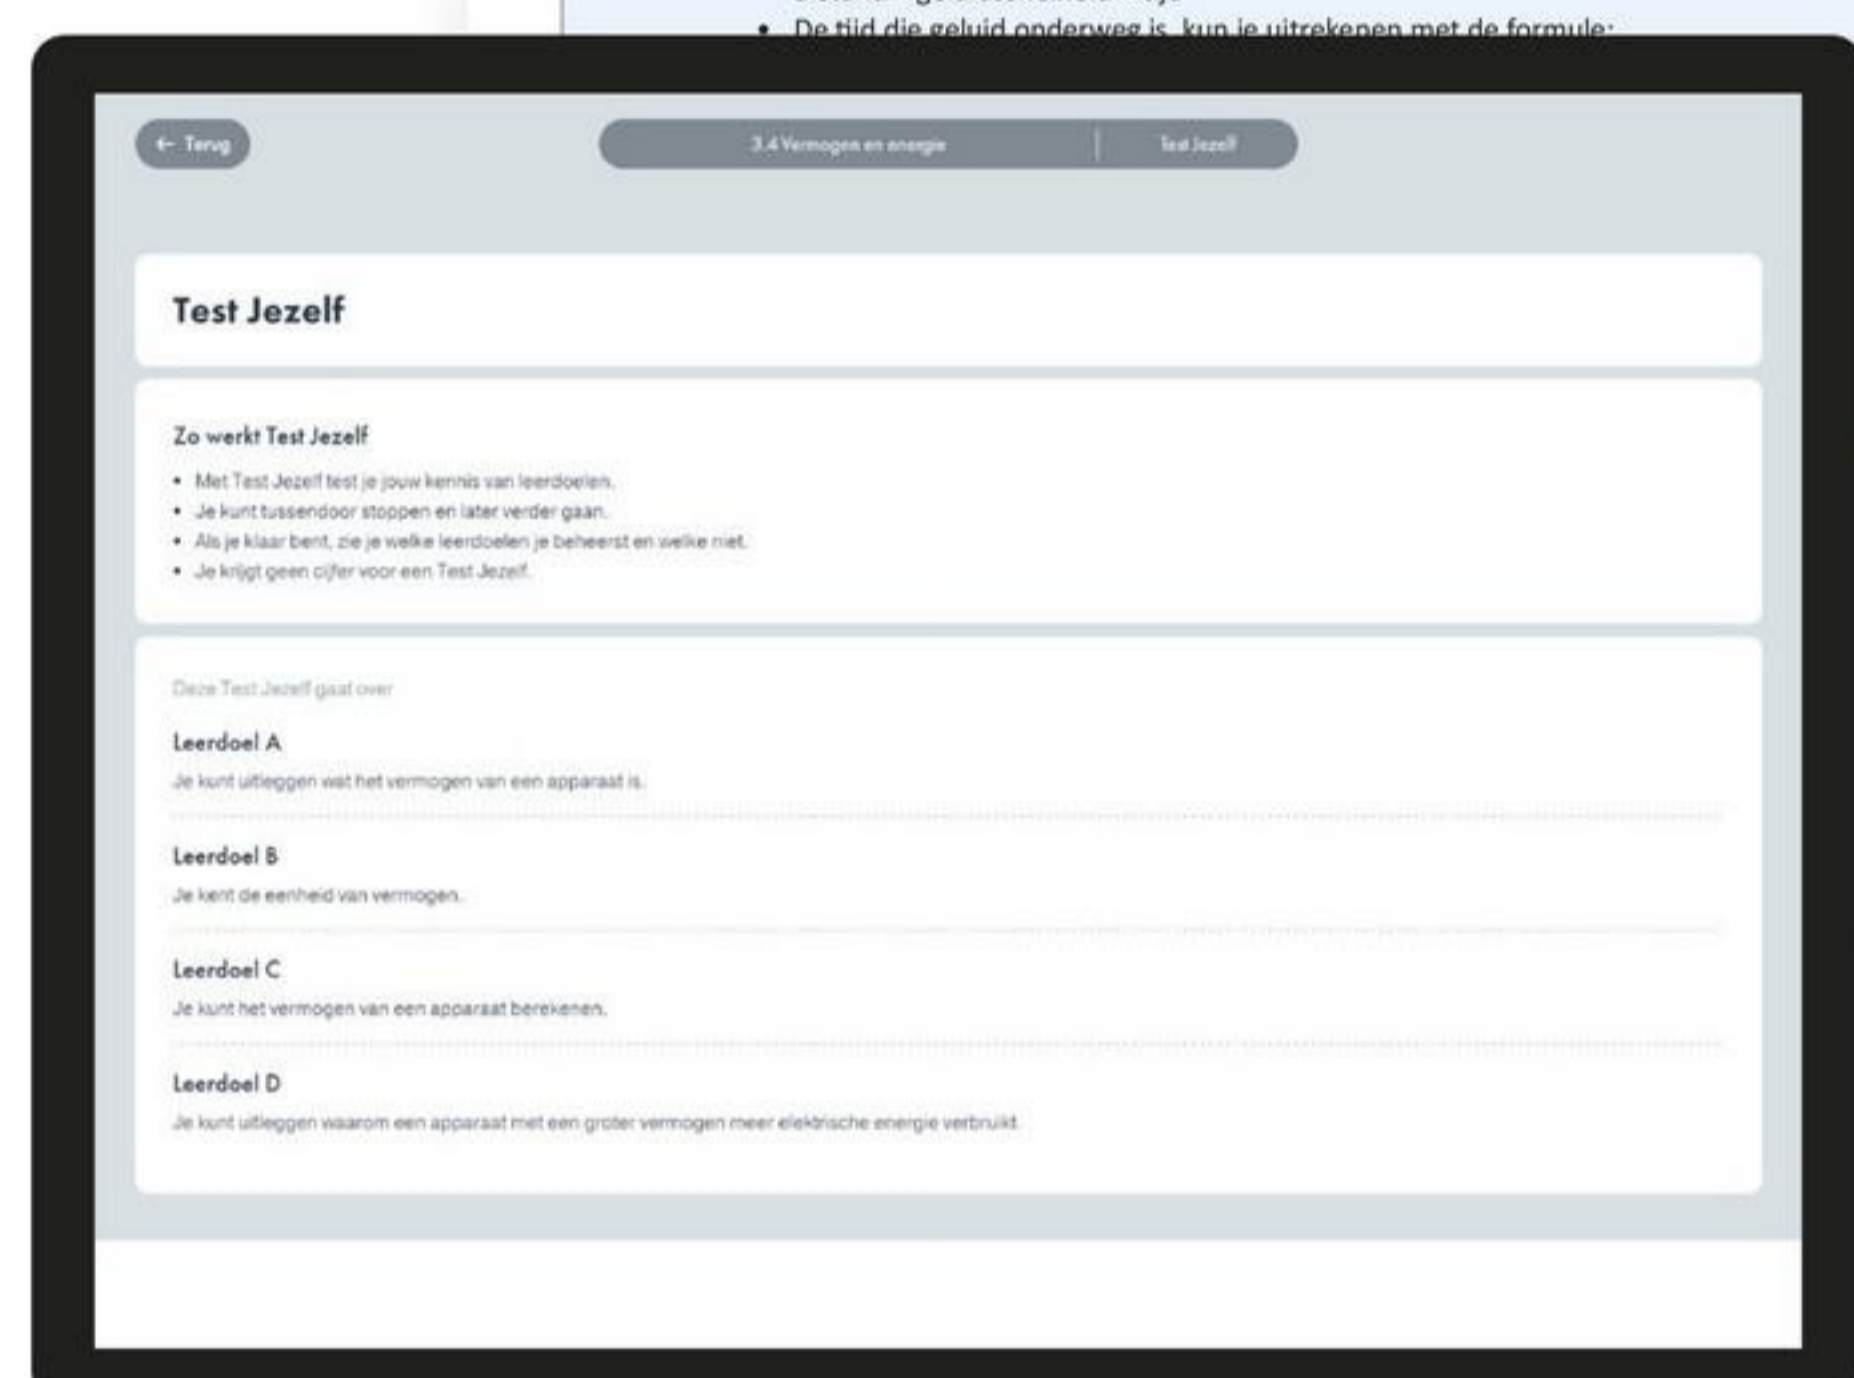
• De tijd die geluid onderweg is, kun je uitrekenen met de formule:

← Terug

3.4 Vermogen en energie | Test Jezelf

Test Jezelf

Zo werkt Test Jezelf

• Met Test Jezelf test je jouw kennis van leerdoelen.
• Je kunt tussendoor stoppen en later verder gaan.
• Als je klaar bent, zie je welke leerdoelen je beheerst en welke niet.
• Je krijgt geen cijfer voor een Test Jezelf.

Deze Test Jezelf gaat over

Leerdoel A
Je kunt uitleggen wat het vermogen van een apparaat is.

Leerdoel B
Je kent de eenheid van vermogen.

Leerdoel C
Je kunt het vermogen van een apparaat berekenen.

Leerdoel D
Je kunt uitleggen waarom een apparaat met een groter vermogen meer elektrische energie verbruikt.